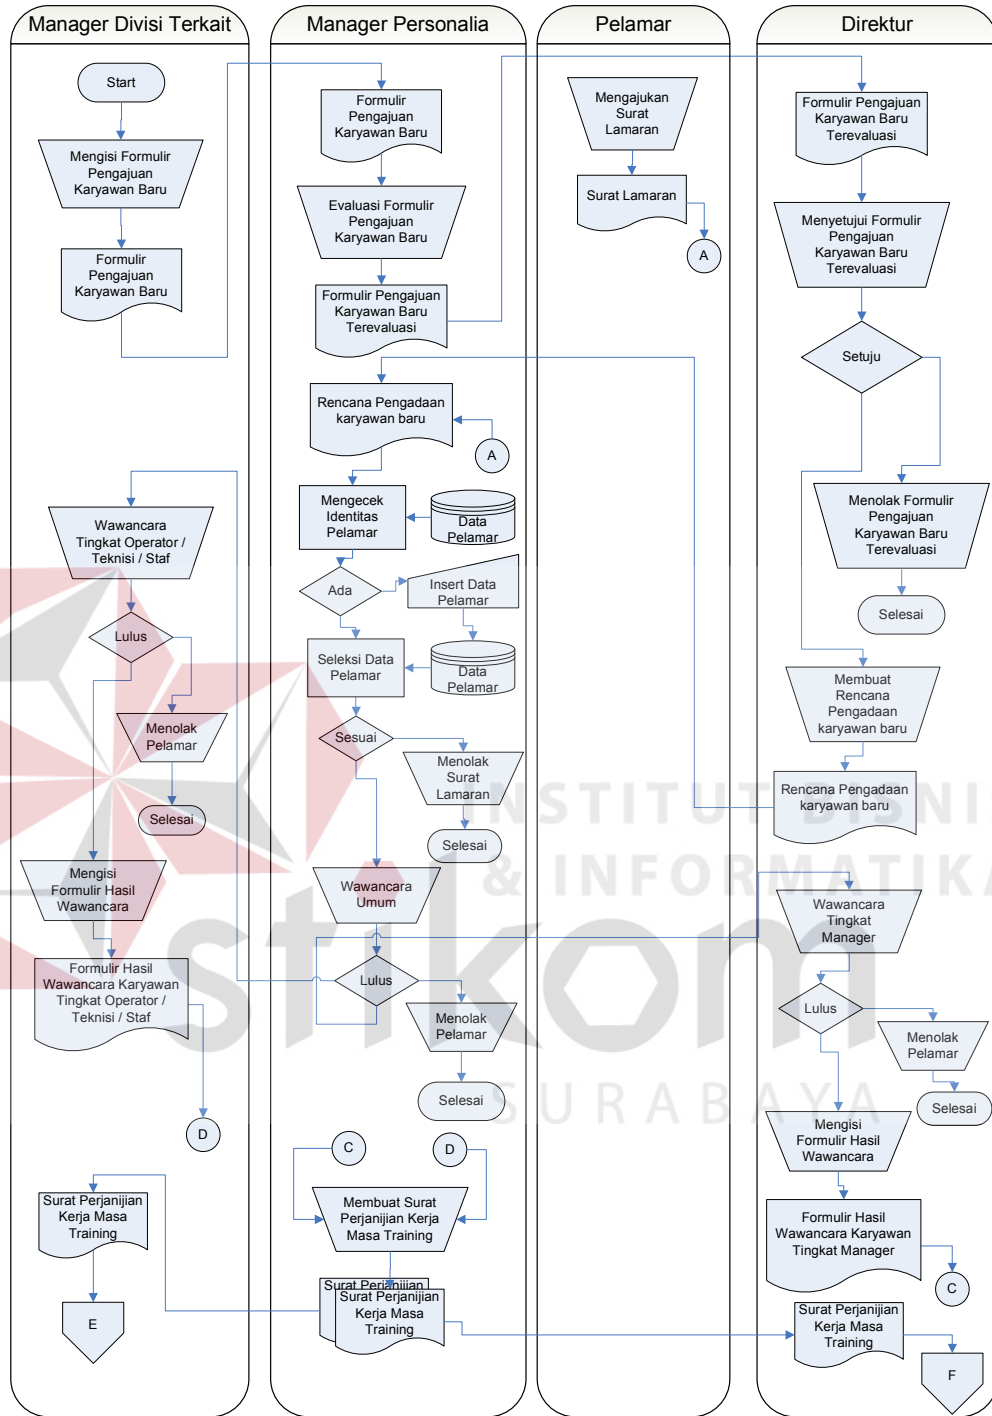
Manager Divisi Terkait

Manager Personalia

Pelamar

Direktur

Start

Mengisi Formulir Pengajuan Karyawan Baru

Formulir Pengajuan Karyawan Baru

Formulir Pengajuan Karyawan Baru

Evaluasi Formulir Pengajuan Karyawan Baru

Formulir Pengajuan Karyawan Baru Terevaluasi

Mengajukan Surat Lamaran

Surat Lamaran

A

Formulir Pengajuan Karyawan Baru Terevaluasi

Menyetujui Formulir Pengajuan Karyawan Baru Terevaluasi

Setuju

Rencana Pengadaan karyawan baru

A

Mengecek Identitas Pelamar

Data Pelamar

Ada

Insert Data Pelamar

Seleksi Data Pelamar

Data Pelamar

Sesuai

Menolak Surat Lamaran

Selesai

Menolak Formulir Pengajuan Karyawan Baru Terevaluasi

Selesai

Membuat Rencana Pengadaan karyawan baru

Rencana Pengadaan karyawan baru

Wawancara Tingkat Operator / Teknisi / Staf

Lulus

Menolak Pelamar

Selesai

Mengisi Formulir Hasil Wawancara

Formulir Hasil Wawancara Karyawan Tingkat Operator / Teknisi / Staf

D

Wawancara Umum

Lulus

Menolak Pelamar

Selesai

Wawancara Tingkat Manager

Lulus

Menolak Pelamar

Selesai

Mengisi Formulir Hasil Wawancara

Formulir Hasil Wawancara Karyawan Tingkat Manager

C

C

D

Membuat Surat Perjanjian Kerja Masa Training

Surat Perjanjian

Surat Perjanjian Kerja Masa Training

Surat Perjanjian Kerja Masa Training

E

Surat Perjanjian Kerja Masa Training

F

INSTITUT BISNIS & INFORMATIKA stikom SURABAYA